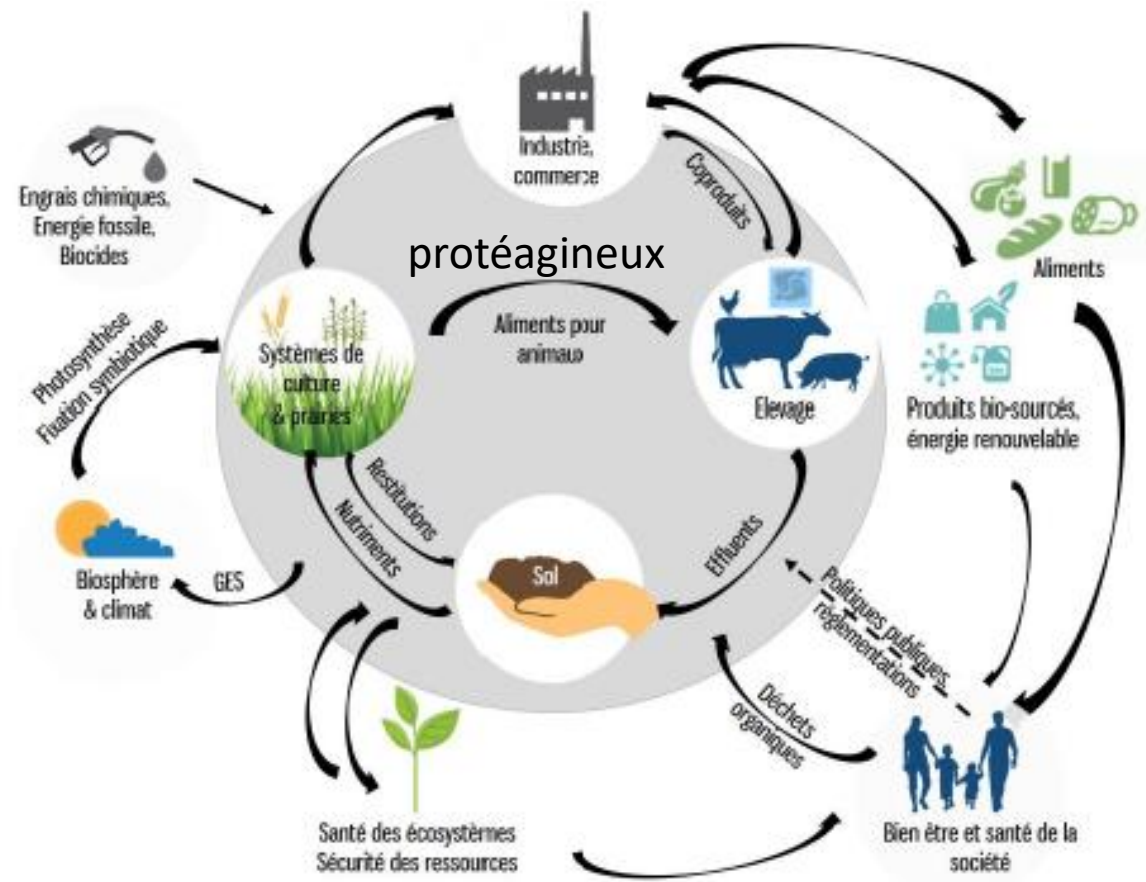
Industrie, commerce

Engrais chimiques, Energie fossile, Biocides

Coproduits

protéagineux

Aliments

Photosynthèse Fixation symbiotique

Systèmes de culture & prairies

Aliments pour animaux

Elevage

Produits bio-sourcés, énergie renouvelable

Restitutions

Nutriments

Effluents

Biosphère & climat

GES

Sol

Politiques publiques réglementations

Déchets organiques

Santé des écosystèmes Sécurité des ressources

Bien être et santé de la société